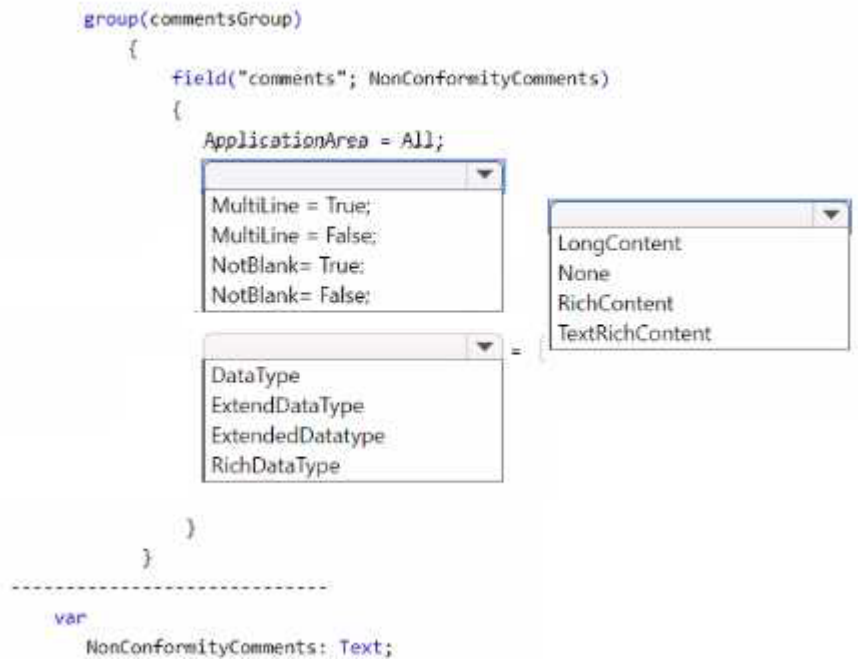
group(commentsGroup)
{
field("comments"; NonConformityComments)
{
ApplicationArea = All;

MultiLine = True;
MultiLine = False;
NotBlank= True;
NotBlank= False;

LongContent
None
RichContent
TextRichContent

=

DataType
ExtendDataType
ExtendedDatatype
RichDataType

}
}
-----------------------------
var
NonConformityComments: Text;